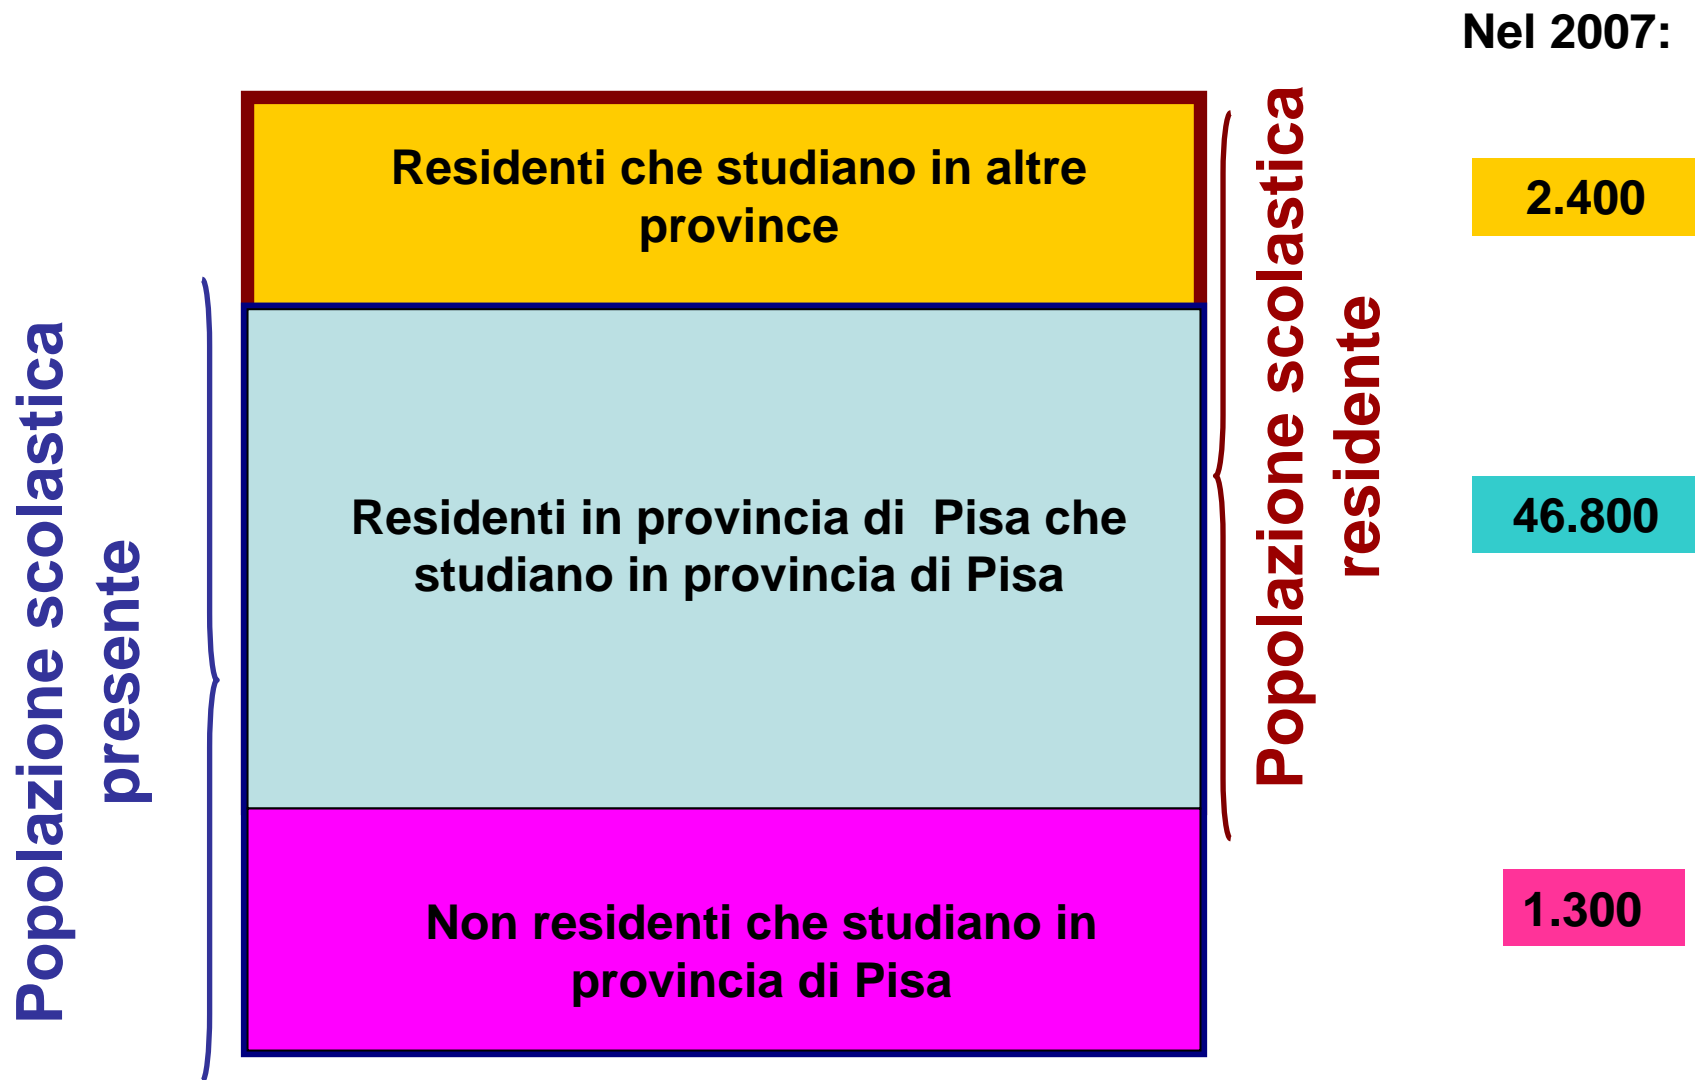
Nel 2007:

Popolazione scolastica presente

Residenti che studiano in altre province

Residenti in provincia di Pisa che studiano in provincia di Pisa

Non residenti che studiano in provincia di Pisa

Popolazione scolastica residente

2.400

46.800

1.300